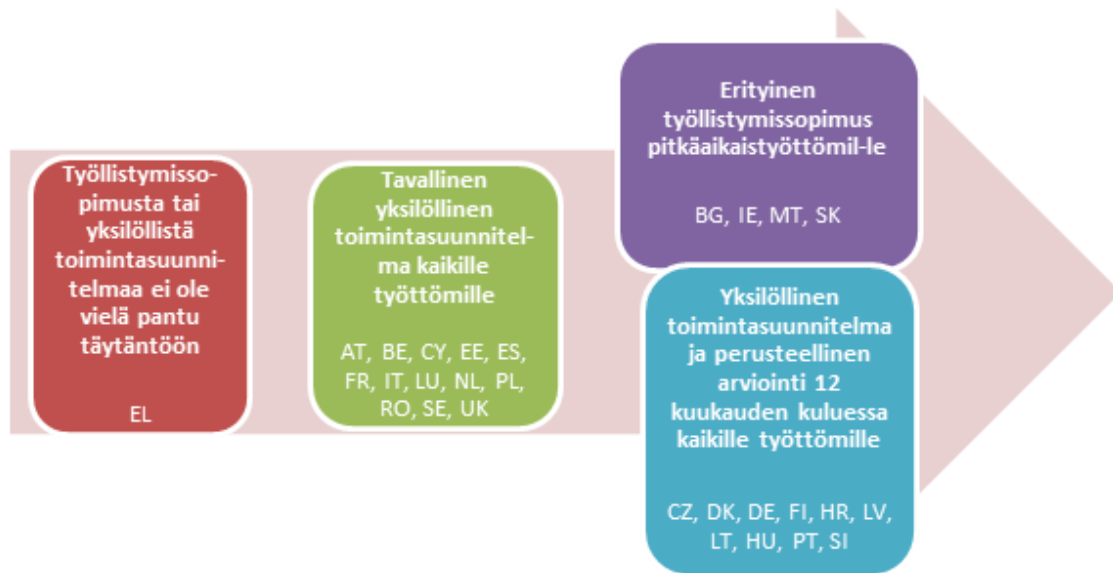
Työllistymissopimusta tai yksilöllistä toimintasuunnitelmaa ei ole vielä pantu täytäntöön

EL

Tavallinen yksilöllinen toimintasuunnitelma kaikille työttömille

AT, BE, CY, EE, ES, FR, IT, LU, NL, PL, RO, SE, UK

Erityinen työllistymissopimus pitkäaikaistyöttömil-le

BG, IE, MT, SK

Yksilöllinen toimintasuunnitelma ja perusteellinen arviointi 12 kuukauden kuluessa kaikille työttömille

CZ, DK, DE, FI, HR, LV, LT, HU, PT, SI